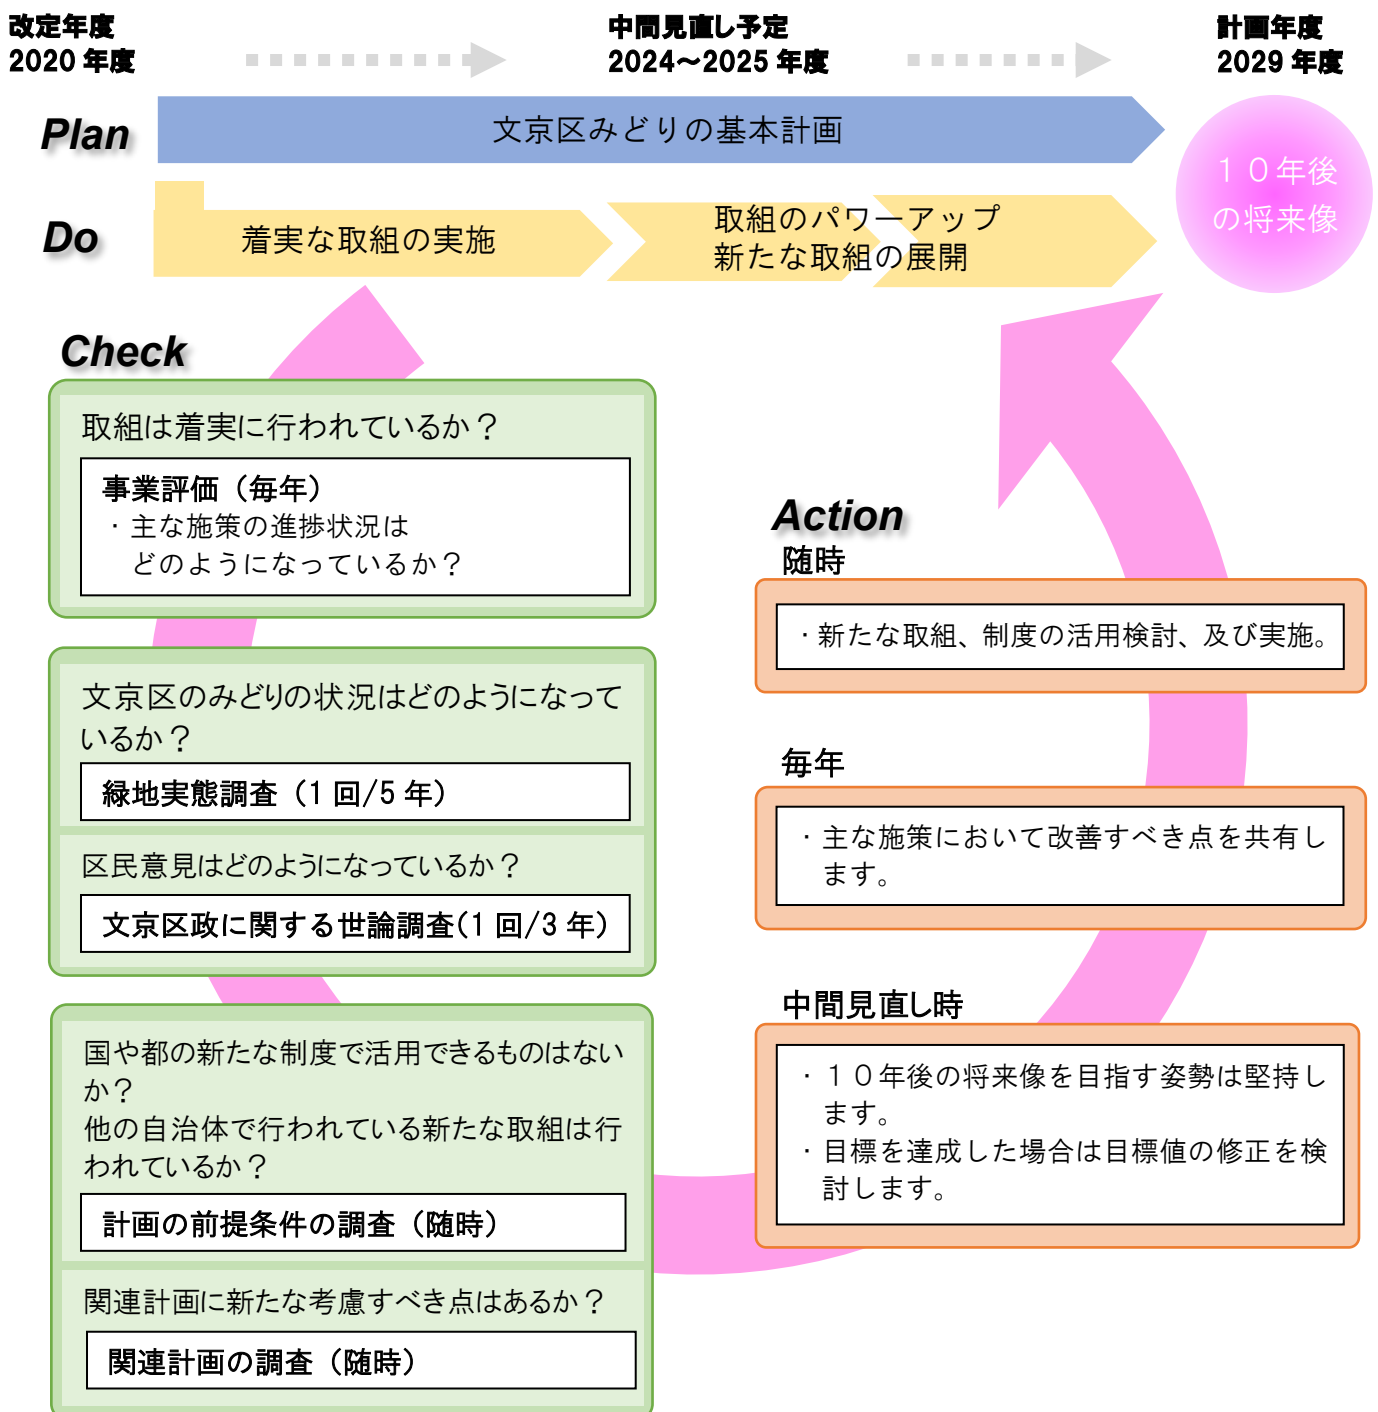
改定年度
2020 年度

中間見直し予定
2024～2025 年度

計画年度
2029 年度

Plan

文京区みどりの基本計画

１０年後の将来像

Do

着実な取組の実施

取組のパワーアップ
新たな取組の展開

Check

取組は着実に行われているか？

事業評価（毎年）
・主な施策の進捗状況はどのようになっているか？

文京区のみどりの状況はどのようになっているか？

緑地実態調査（1 回/5 年）

区民意見はどのようになっているか？

文京区政に関する世論調査(1 回/3 年)

国や都の新たな制度で活用できるものはないか？
他の自治体で行われている新たな取組は行われているか？

計画の前提条件の調査（随時）

関連計画に新たな考慮すべき点はあるか？

関連計画の調査（随時）

Action

随時

・新たな取組、制度の活用検討、及び実施。

毎年

・主な施策において改善すべき点を共有します。

中間見直し時

・１０年後の将来像を目指す姿勢は堅持します。
・目標を達成した場合は目標値の修正を検討します。